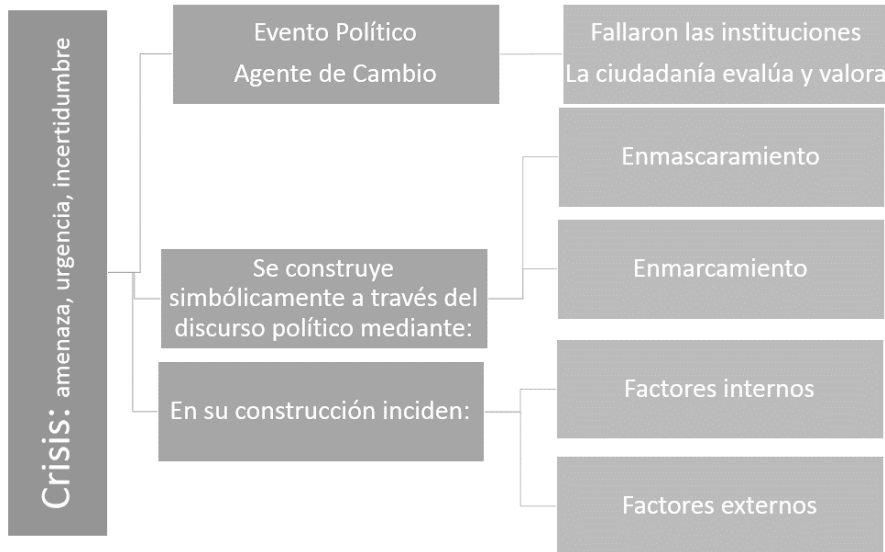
Crisis: amenaza, urgencia, incertidumbre

Evento Político
Agente de Cambio

Fallaron las instituciones
La ciudadanía evalúa y valora

Se construye simbólicamente a través del discurso político mediante:

Enmascaramiento

Enmarcamiento

En su construcción inciden:

Factores internos

Factores externos